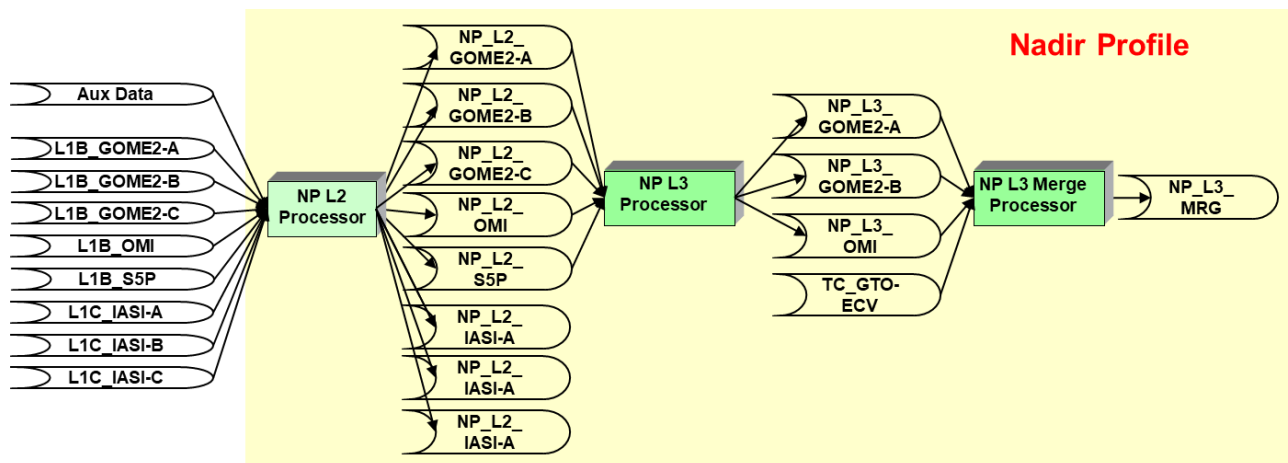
Nadir Profile

Aux Data

L1B_GOME2-A

L1B_GOME2-B

L1B_GOME2-C

L1B_OMI

L1B_S5P

L1C_IASI-A

L1C_IASI-B

L1C_IASI-C

NP L2 Processor

NP_L2_ GOME2-A

NP_L2_ GOME2-B

NP_L2_ GOME2-C

NP_L2_ OMI

NP_L2_ S5P

NP_L2_ IASI-A

NP_L2_ IASI-A

NP_L2_ IASI-A

NP L3 Processor

NP_L3_ GOME2-A

NP_L3_ GOME2-B

NP_L3_ OMI

TC_GTO-ECV

NP L3 Merge Processor

NP_L3_ MRG